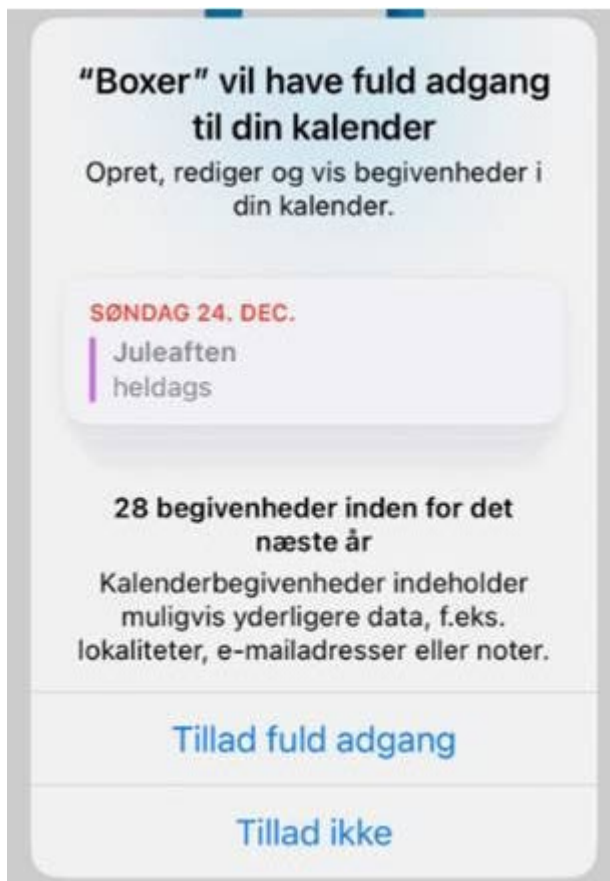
"Boxer" vil have fuld adgang til din kalender

Opret, rediger og vis begivenheder i din kalender.

SØNDAG 24. DEC.

Juleaften
heldags

28 begivenheder inden for det næste år

Kalenderbegivenheder indeholder muligvis yderligere data, f.eks. lokaliteter, e-mailadresser eller noter.

Tillad fuld adgang

Tillad ikke